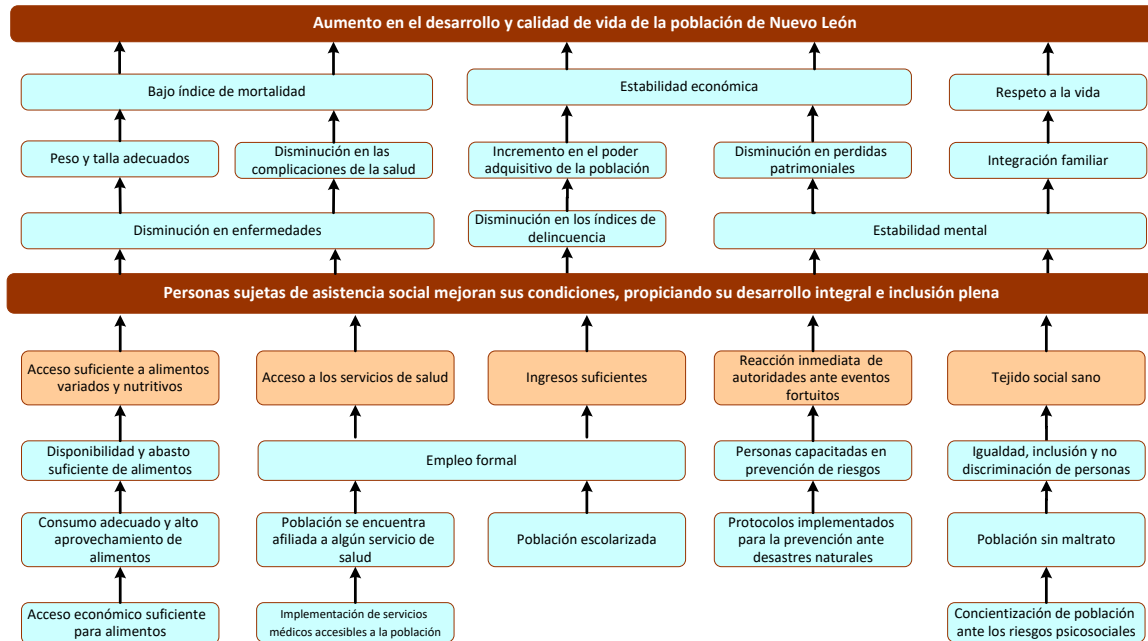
Aumento en el desarrollo y calidad de vida de la población de Nuevo León

Bajo índice de mortalidad

Estabilidad económica

Respeto a la vida

Peso y talla adecuados

Disminución en las complicaciones de la salud

Incremento en el poder adquisitivo de la población

Disminución en perdidas patrimoniales

Integración familiar

Disminución en enfermedades

Disminución en los índices de delincuencia

Estabilidad mental

Personas sujetas de asistencia social mejoran sus condiciones, propiciando su desarrollo integral e inclusión plena

Acceso suficiente a alimentos variados y nutritivos

Acceso a los servicios de salud

Ingresos suficientes

Reacción inmediata de autoridades ante eventos fortuitos

Tejido social sano

Disponibilidad y abasto suficiente de alimentos

Empleo formal

Personas capacitadas en prevención de riesgos

Igualdad, inclusión y no discriminación de personas

Consumo adecuado y alto aprovechamiento de alimentos

Población se encuentra afiliada a algún servicio de salud

Población escolarizada

Protocolos implementados para la prevención ante desastres naturales

Población sin maltrato

Acceso económico suficiente para alimentos

Implementación de servicios médicos accesibles a la población

Concientización de población ante los riesgos psicosociales